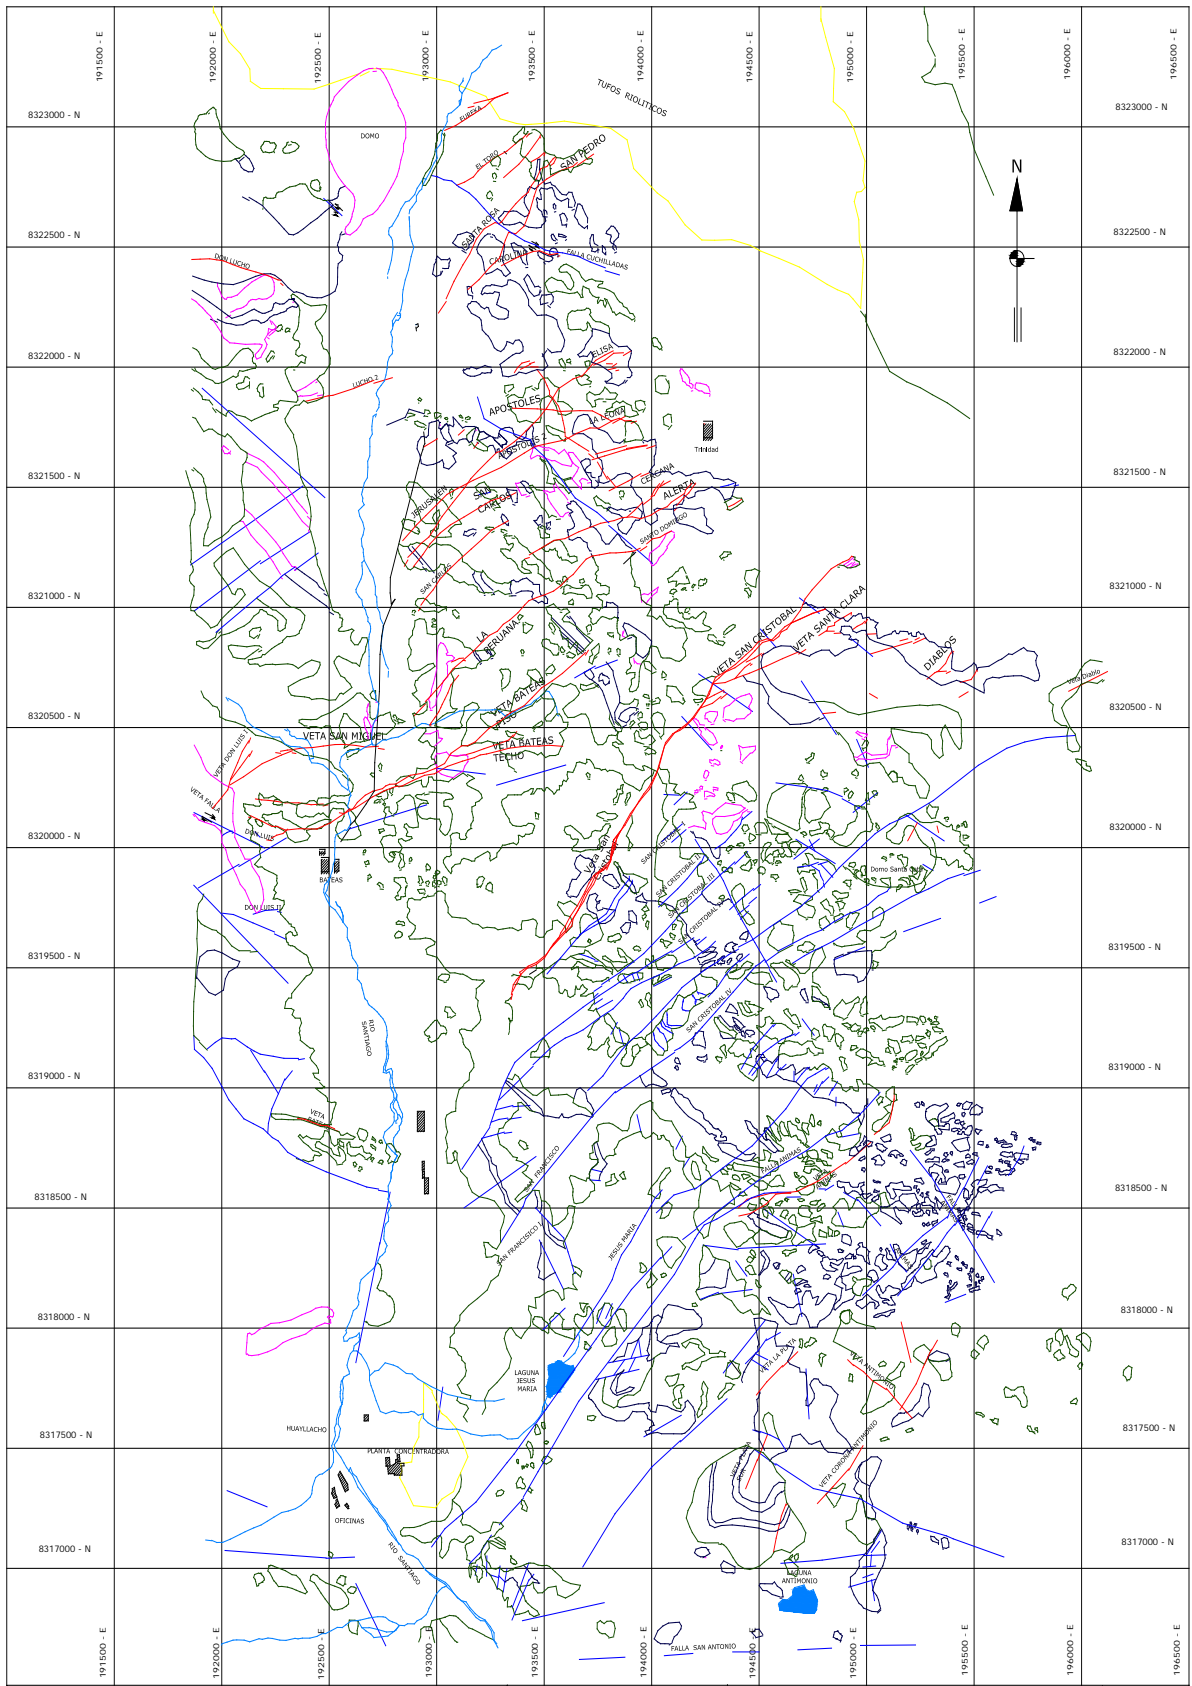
191500 - E
192000 - E
192500 - E
193000 - E
193500 - E
194000 - E
194500 - E
195000 - E
195500 - E
196000 - E
196500 - E

8323000 - N
8322500 - N
8322000 - N
8321500 - N
8321000 - N
8320500 - N
8320000 - N
8319500 - N
8319000 - N
8318500 - N
8318000 - N
8317500 - N
8317000 - N

TUFOS RIOLITICOS
N
DOMO
EUREKA
EL TORO
SAN PEDRO
SANTA ROSA
CAROLINA
FALLA CUCHILLADAS
DON LUCHO
ELISA
LUCHO 2
APOSTOLES
LA AURORA
APOSTOLES
Trinidad
CERCANA
ALERTA
JERUSALEN
SAN CARLOS
SANTO DOMINGO
SAN CARLOS
LA PERUANA
VETA SAN CRISTOBAL
VETA SANTA CLARA
DIABLOS
Veta Diablo
VETA BATEAS PISO
VETA SAN MIGUEL
VETA BATEAS TECHO
VETA DON LUIS I
VETA FALLA
DON LUIS
BATEAS
Veta San Cristobal
SAN CRISTOBAL
SAN CRISTOBAL II
SAN CRISTOBAL III
SAN CRISTOBAL
Domo Santa Clara
DON LUIS II
SAN CRISTOBAL IV
RIO SANTIAGO
VETA
SAN FRANCISCO
FALLA ANIMAS
SAN FRANCISCO II
JESUS MARIA
LAGUNA JESUS MARIA
VETA LA PLATA
VETA ANTIMONIO
HUAYLLACHO
PLANTA CONCENTRADORA
VETA CORONA DE ANTIMONIO
OFICINAS
RIO SANTIAGO
LAGUNA ANTIMONIO
FALLA SAN ANTONIO